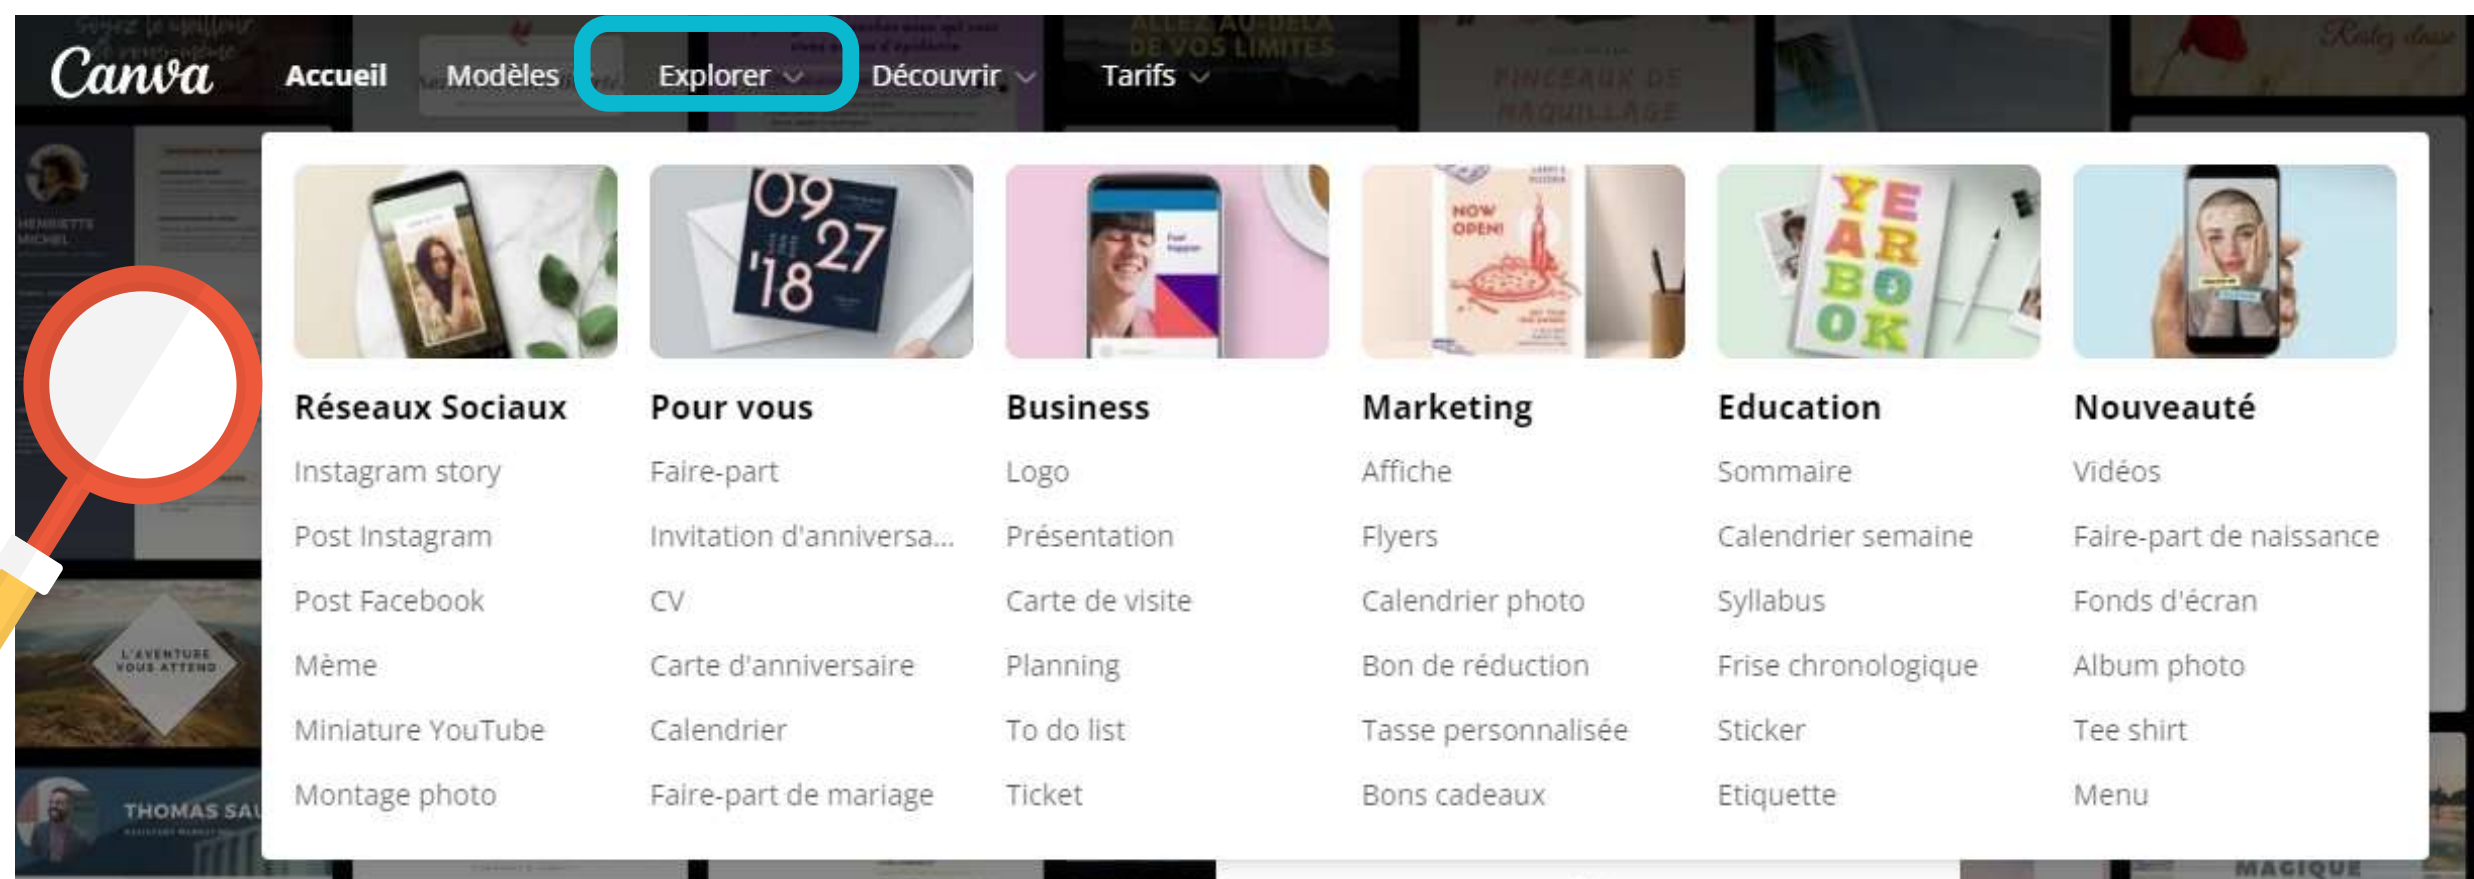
Canva Accueil Modèles Explorer Découvrir Tarifs

Réseaux Sociaux
Instagram story
Post Instagram
Post Facebook
Mème
Miniature YouTube
Montage photo

Pour vous
Faire-part
Invitation d'anniversa...
CV
Carte d'anniversaire
Calendrier
Faire-part de mariage

Business
Logo
Présentation
Carte de visite
Planning
To do list
Ticket

Marketing
Affiche
Flyers
Calendrier photo
Bon de réduction
Tasse personnalisée
Bons cadeaux

Education
Sommaire
Calendrier semaine
Syllabus
Frise chronologique
Sticker
Etiquette

Nouveauté
Vidéos
Faire-part de naissance
Fonds d'écran
Album photo
Tee shirt
Menu